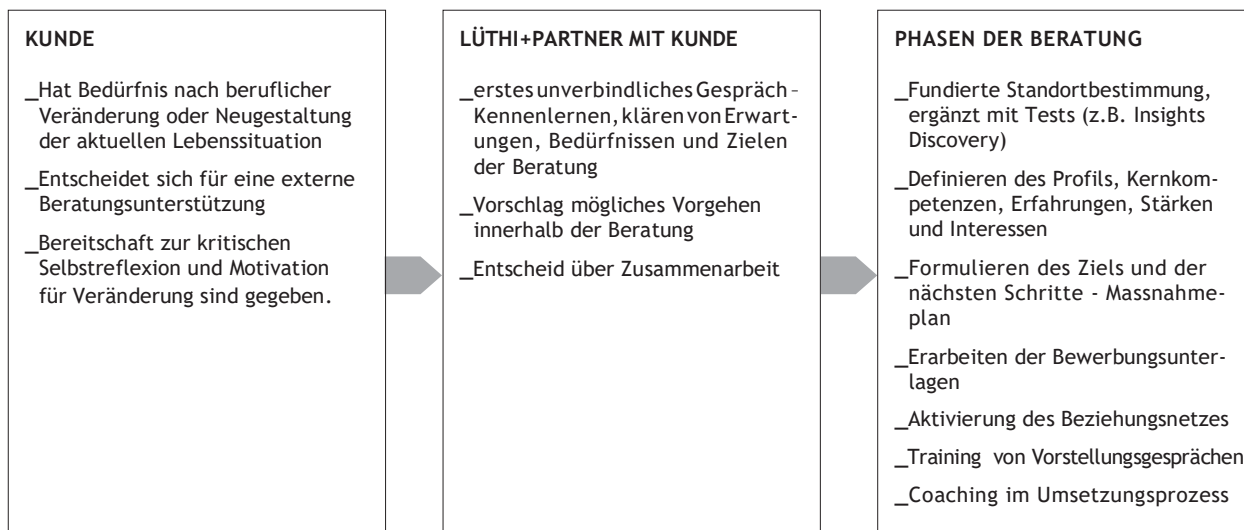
KUNDE

_Hat Bedürfnis nach beruflicher Veränderung oder Neugestaltung der aktuellen Lebenssituation

_Entscheidet sich für eine externe Beratungsunterstützung

_Bereitschaft zur kritischen Selbstreflexion und Motivation für Veränderung sind gegeben.

LÜTHI+PARTNER MIT KUNDE

_erstes unverbindliches Gespräch – Kennenlernen, klären von Erwartungen, Bedürfnissen und Zielen der Beratung

_Vorschlag mögliches Vorgehen innerhalb der Beratung

_Entscheid über Zusammenarbeit

PHASEN DER BERATUNG

_Fundierte Standortbestimmung, ergänzt mit Tests (z.B. Insights Discovery)

_Definieren des Profils, Kernkompetenzen, Erfahrungen, Stärken und Interessen

_Formulieren des Ziels und der nächsten Schritte - Massnahmeplan

_Erarbeiten der Bewerbungsunterlagen

_Aktivierung des Beziehungsnetzes

_Training von Vorstellungsgesprächen

_Coaching im Umsetzungsprozess